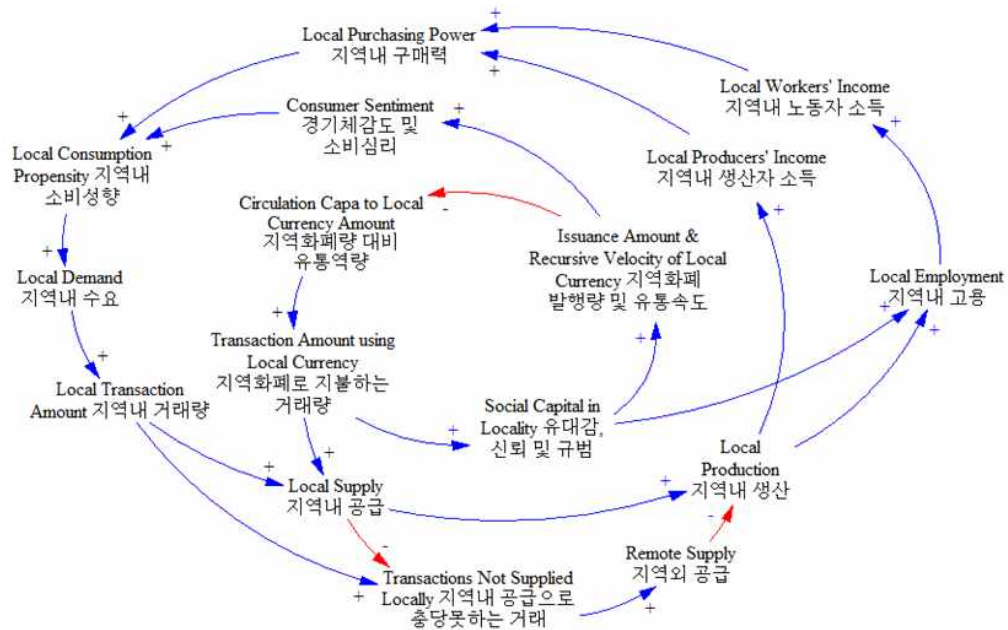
Local Purchasing Power
지역내 구매력

Local Workers' Income
지역내 노동자 소득

Consumer Sentiment
경기체감도 및
소비심리

Local Consumption Propensity 지역내 소비성향

Local Producers' Income
지역내 생산자 소득

Circulation Capa to Local Currency Amount
지역화폐량 대비
유통역량

Issuance Amount & Recursive Velocity of Local Currency 지역화폐
발행량 및 유통속도

Local Demand
지역내 수요

Local Employment
지역내 고용

Transaction Amount using Local Currency
지역화폐로 지불하는
거래량

Local Transaction Amount 지역내 거래량

Social Capital in Locality 유대감,
신뢰 및 규범

Local Production
지역내 생산

Local Supply
지역내 공급

Remote Supply
지역외 공급

Transactions Not Supplied Locally 지역내 공급으로
충당못하는 거래

+ + + + + + + + + + + + + + + + + + + + + - - -